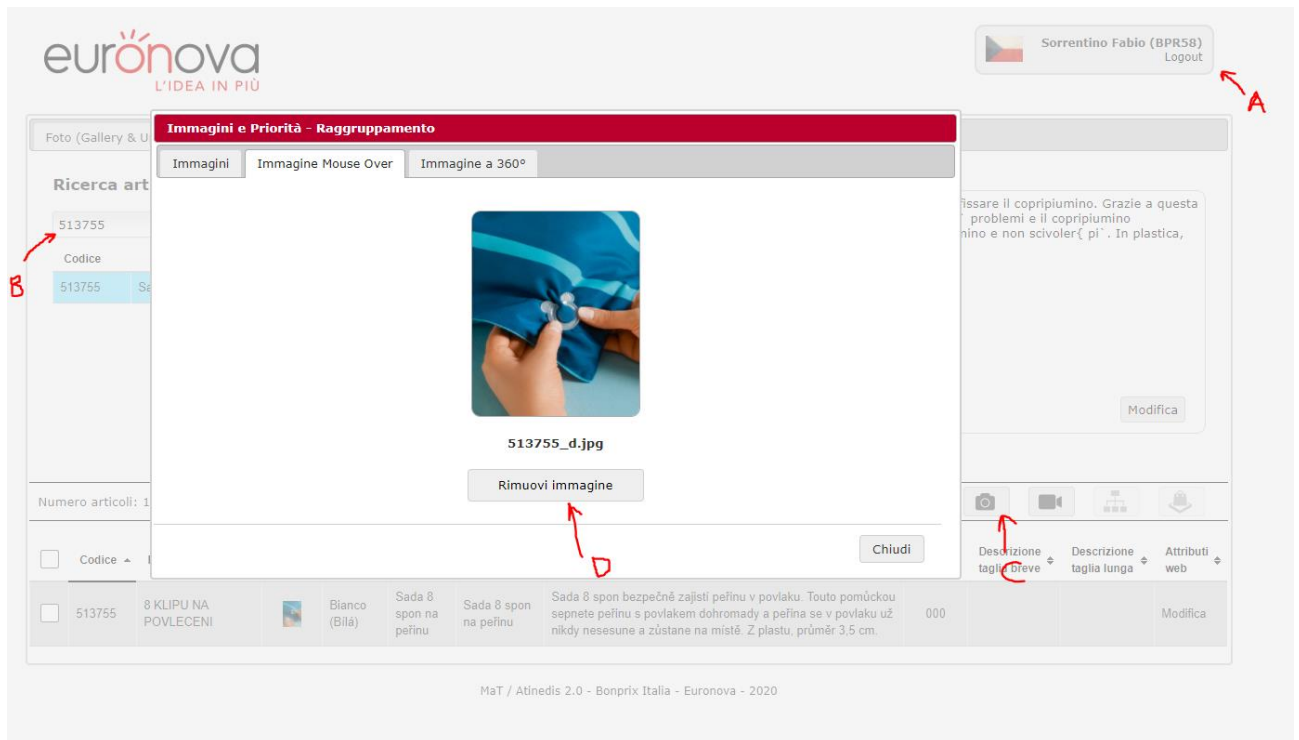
euronova
L'IDEA IN PIÙ

Sorrentino Fabio (BPR58)
Logout

A

Foto (Gallery & U

Ricerca art

513755

B

Codice

513755 Sa

Immagini e Priorità - Raggruppamento

Immagini | Immagine Mouse Over | Immagine a 360°

513755_d.jpg

Rimuovi immagine

D

Chiudi

fissare il copripiumino. Grazie a questa ` problemi e il copripiumino mino e non scivoler{ pi`. In plastica,

Modifica

Numero articoli: 1

C

| | Codice | | | | | | | | Descrizione taglia breve | Descrizione taglia lunga | Attributi web |
|---|---|---|---|---|---|---|---|---|---|---|---|
| | 513755 | 8 KLIPU NA POVLECENI | | Bianco (Bílá) | Sada 8 spon na peřinu | Sada 8 spon na peřinu | Sada 8 spon bezpečně zajistí peřinu v povlaku. Touto pomůckou sepnete peřinu s povlakem dohromady a peřina se v povlaku už nikdy nesesune a zůstane na místě. Z plastu, průměr 3,5 cm. | 000 | | | Modifica |

MaT / Atinedis 2.0 - Bonprix Italia - Euronova - 2020